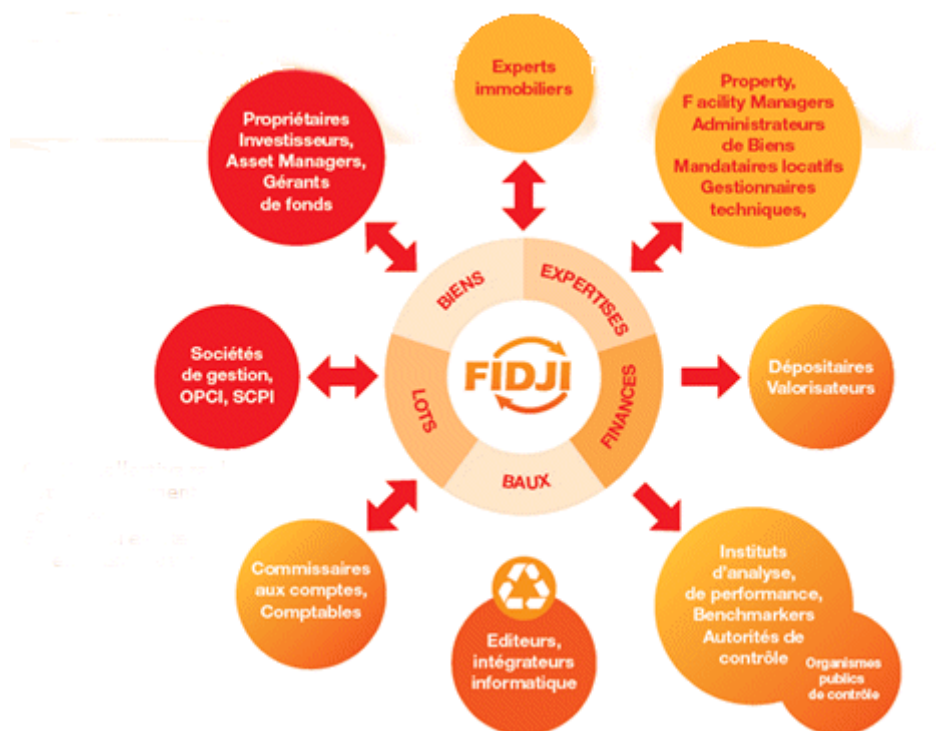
Experts immobiliers

Propriétaires Investisseurs, Asset Managers, Gérants de fonds

Property, F acility Managers Administrateurs de Biens Mandataires locatifs Gestionnaires techniques,

BIENS

EXPERTISES

FIDJI

LOTS

FINANCES

BAUX

Sociétés de gestion, OPCI, SCPI

Dépositaires Valorisateurs

Commissaires aux comptes, Comptables

Editeurs, intégrateurs informatique

Instituts d'analyse, de performance, Benchmarkers Autorités de contrôle

Organismes publics de contrôle